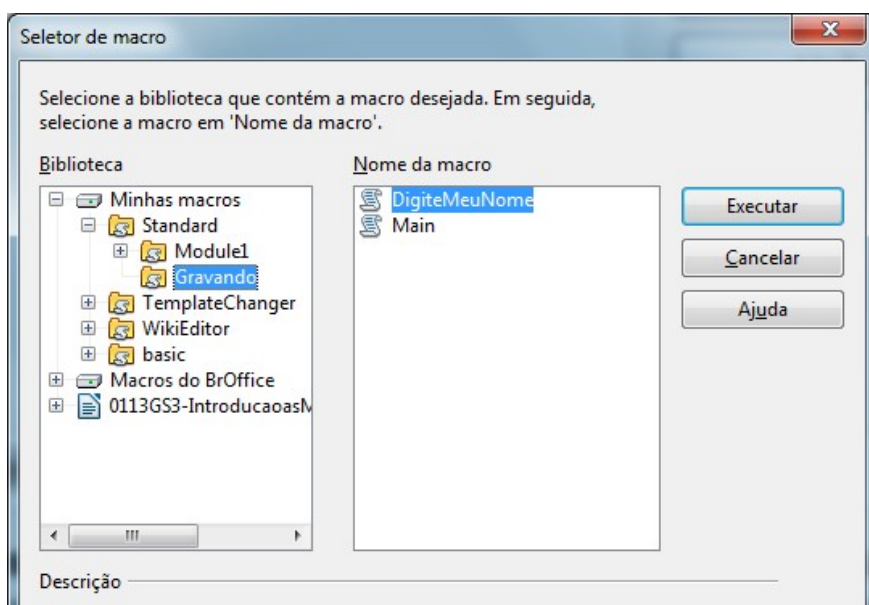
Seletor de macro

Selecione a biblioteca que contém a macro desejada. Em seguida, selecione a macro em 'Nome da macro'.

Biblioteca

Minhas macros
Standard
Module1
Gravando
TemplateChanger
WikiEditor
basic
Macros do BrOffice
0113GS3-IntroducaoasM

Nome da macro

DigiteMeuNome
Main

Executar
Cancelar
Ajuda

Descrição